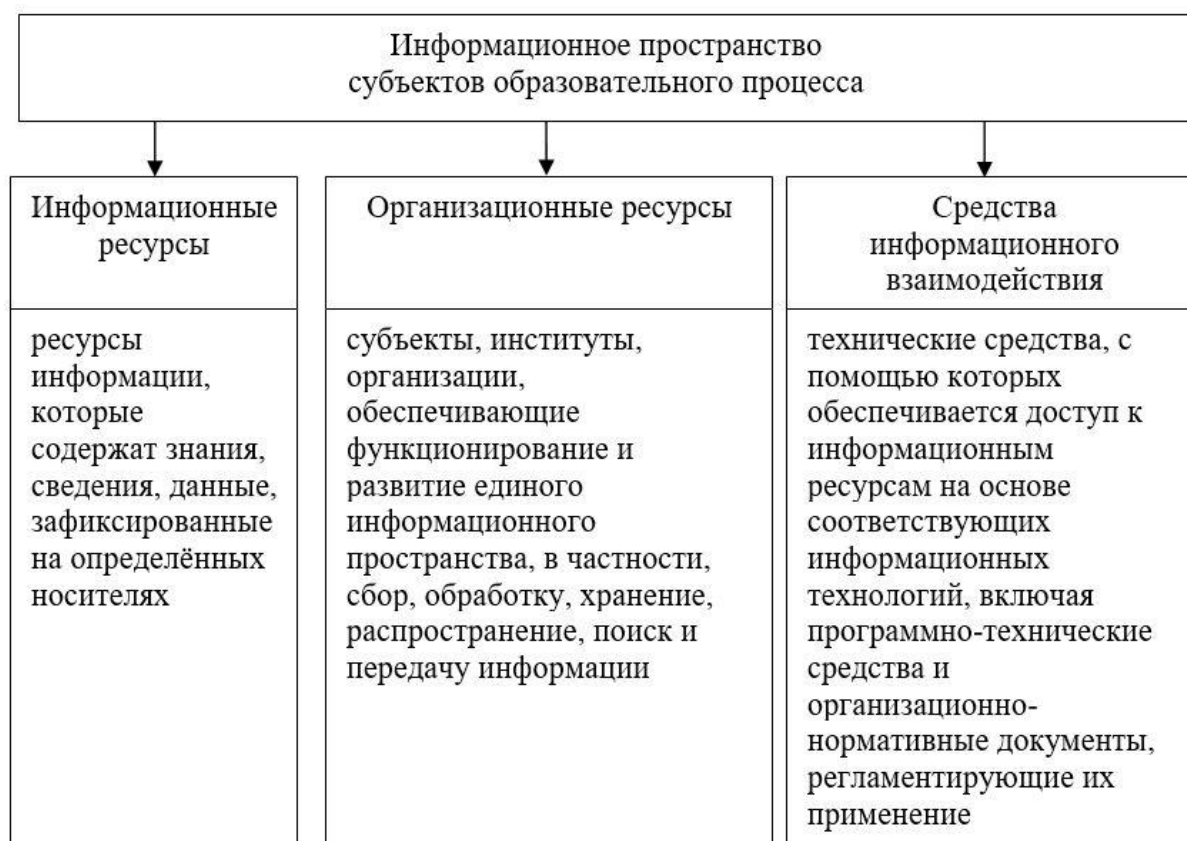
Информационное пространство субъектов образовательного процесса

Информационные ресурсы

ресурсы информации, которые содержат знания, сведения, данные, зафиксированные на определённых носителях

Организационные ресурсы

субъекты, институты, организации, обеспечивающие функционирование и развитие единого информационного пространства, в частности, сбор, обработку, хранение, распространение, поиск и передачу информации

Средства информационного взаимодействия

технические средства, с помощью которых обеспечивается доступ к информационным ресурсам на основе соответствующих информационных технологий, включая программно-технические средства и организационно-нормативные документы, регламентирующие их применение